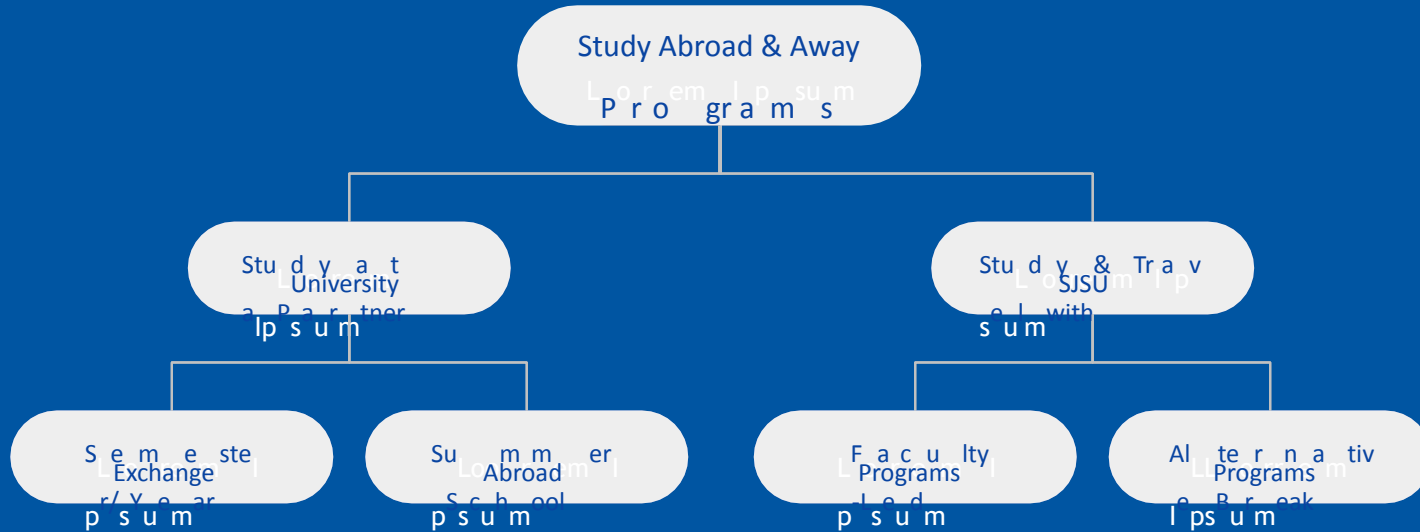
Study Abroad & Away
L o r em I p su m
P r o gr a m s

Stu d y a t
L o r e m
University
a P a r tner
Ip s u m

Stu d y & Tr a v
L o r e m I p
SJSU
e l with
s u m

S e m e ste
L o r e m I
Exchange
r/ Y e ar
p s u m

Su m m er
Lo r e m I
Abroad
S c h ool
p s u m

F a c u lty
L o r e m I
Programs
-L e d
p s u m

Al te r n a tiv
Li o r e m
Programs
e B r eak
I ps u m